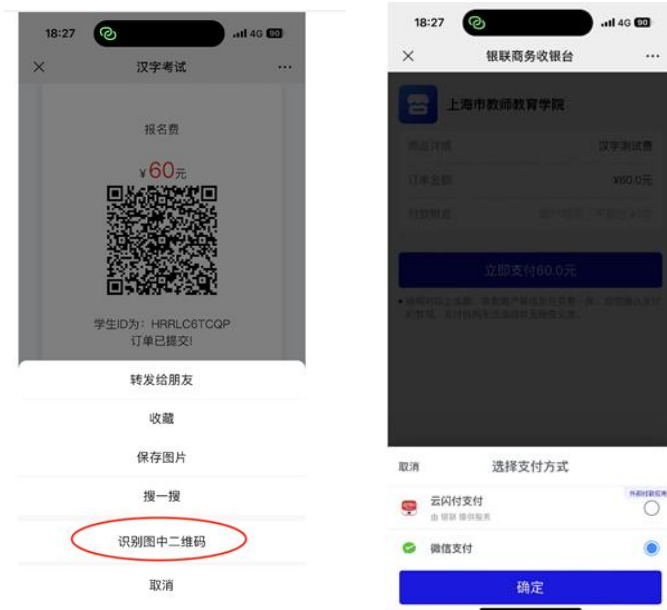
18:27
4G 90
汉字考试
···
报名费
¥60元
学生ID为：HRRLC6TCQP
订单已提交!
转发给朋友
收藏
保存图片
搜一搜
识别图中二维码
取消

18:27
4G 90
银联商务收银台
···
上海市教师教育学院
商品详情 汉字测试费
订单金额 ¥60.0元
付款剩余 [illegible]
立即支付60.0元
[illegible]
取消
选择支付方式
云闪付支付
由银联提供服务
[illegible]
微信支付
确定